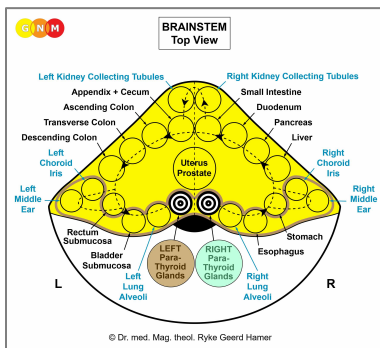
G N M

BRAINSTEM
Top View

Left Kidney Collecting Tubules
Right Kidney Collecting Tubules
Appendix + Cecum
Small Intestine
Ascending Colon
Duodenum
Transverse Colon
Pancreas
Descending Colon
Liver
Left Choroid Iris
Right Choroid Iris
Uterus Prostate
Left Middle Ear
Right Middle Ear
Rectum Submucosa
Stomach
Bladder Submucosa
Esophagus
LEFT Para-Thyroid Glands
RIGHT Para-Thyroid Glands
Left Lung Alveoli
Right Lung Alveoli
L
R

© Dr. med. Mag. theol. Ryke Geerd Hamer